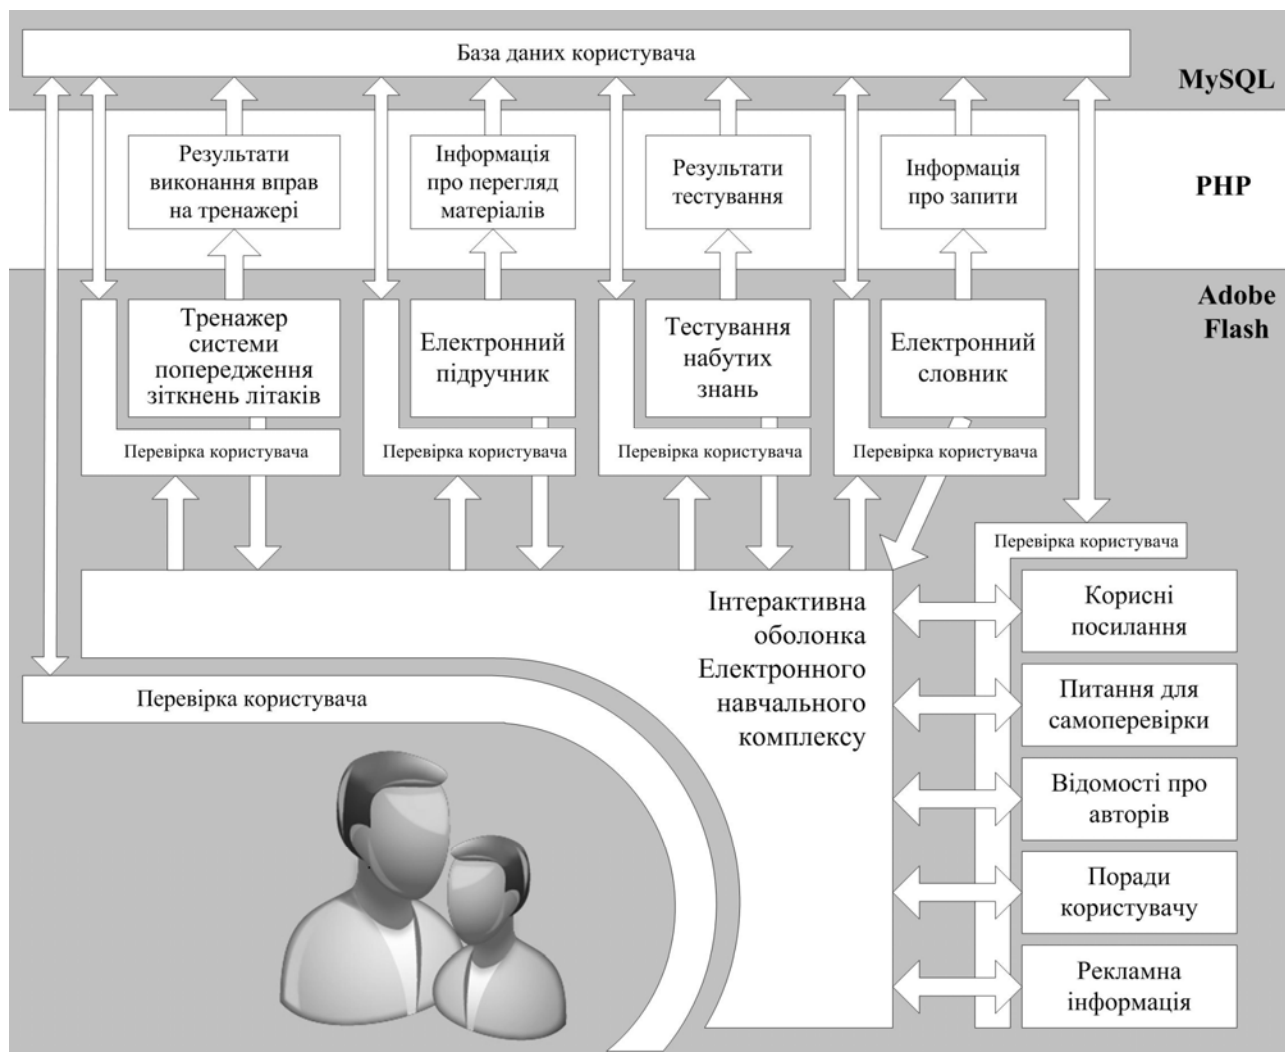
База даних користувача

MySQL

Результати виконання вправ на тренажері

Інформація про перегляд матеріалів

Результати тестування

Інформація про запити

PHP

Adobe Flash

Тренажер системи попередження зіткнень літаків

Електронний підручник

Тестування набутих знань

Електронний словник

Перевірка користувача

Перевірка користувача

Перевірка користувача

Перевірка користувача

Перевірка користувача

Інтерактивна оболонка Електронного навчального комплексу

Корисні посилання

Перевірка користувача

Питання для самоперевірки

Відомості про авторів

Поради користувачу

Рекламна інформація